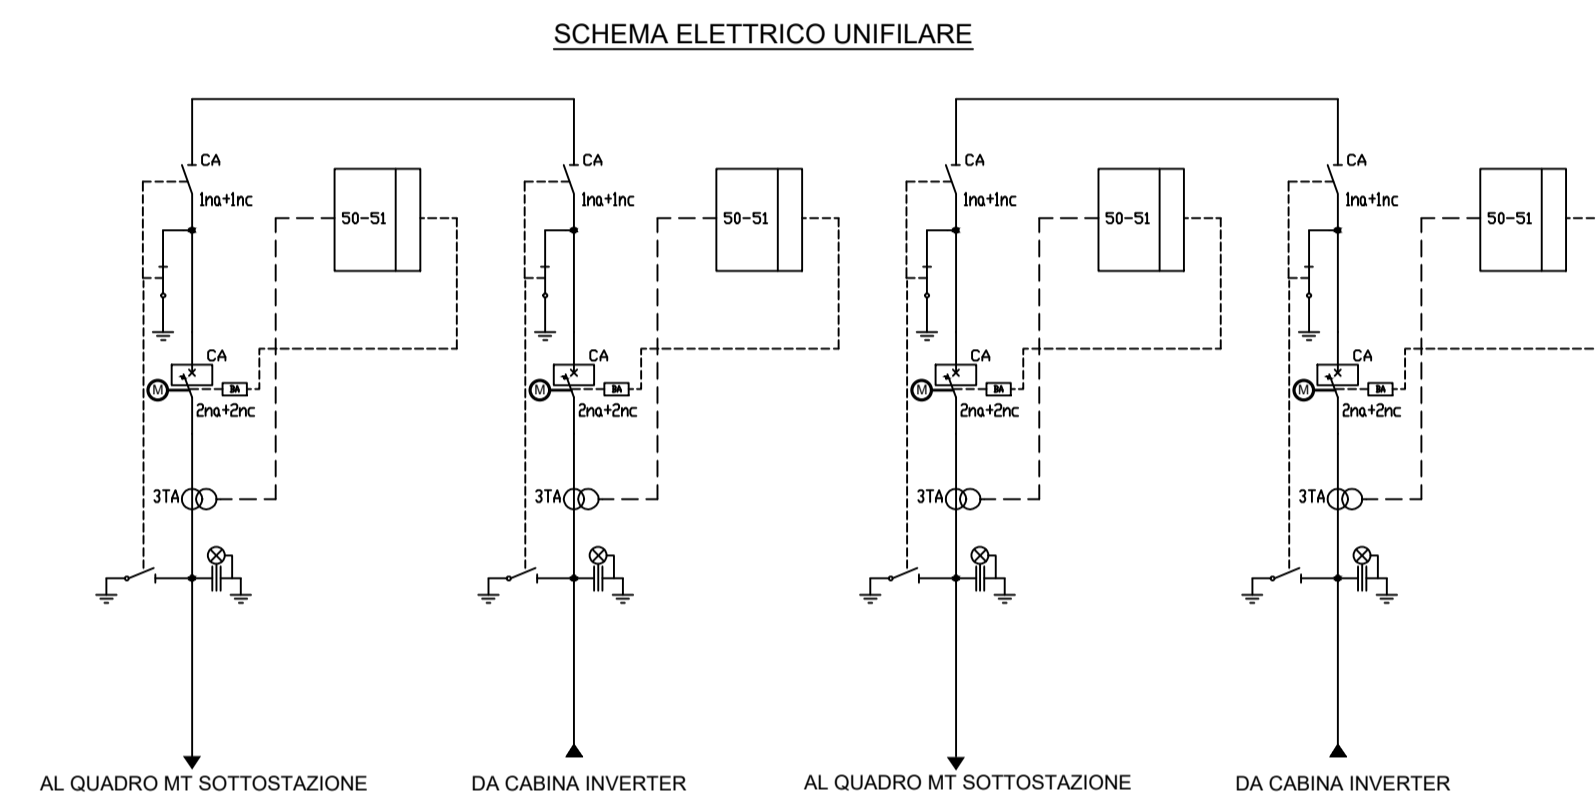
SCHEMA ELETTRICO UNIFILARE

CA
1na+1nc
50-51
CA
M
BA
2na+2nc
3TA
AL QUADRO MT SOTTOSTAZIONE

CA
1na+1nc
50-51
CA
M
BA
2na+2nc
3TA
DA CABINA INVERTER

CA
1na+1nc
50-51
CA
M
BA
2na+2nc
3TA
AL QUADRO MT SOTTOSTAZIONE

CA
1na+1nc
50-51
CA
M
BA
2na+2nc
3TA
DA CABINA INVERTER